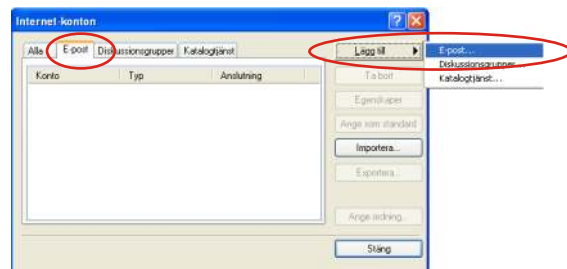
Internet-konton

Alla | E-post | Diskussionsgrupper | Katalogtjänst

| Konto | Typ | Anslutning |
|---|---|---|

Lägg till
Ta bort
Egenskaper
Ange som standard
Importera...
Exportera...
Ange ordning...
Stäng

E-post...
Diskussionsgrupper...
Katalogtjänst...